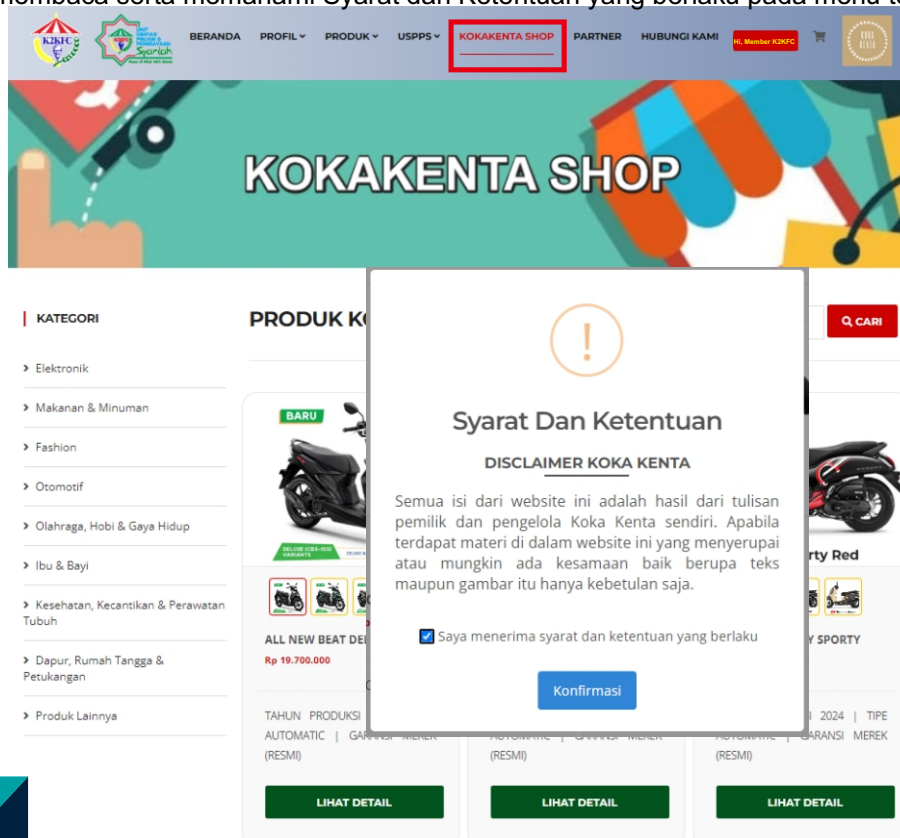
membaca serta memahami Syarat dan Ketentuan yang berlaku pada menu to

K2KFC

BERANDA PROFIL PRODUK USPPS KOKAKENTA SHOP PARTNER HUBUNGI KAMI Hi, Member K2KFC

KOKAKENTA SHOP

KATEGORI

Elektronik
Makanan & Minuman
Fashion
Otomotif
Olahraga, Hobi & Gaya Hidup
Ibu & Bayi
Kesehatan, Kecantikan & Perawatan Tubuh
Dapur, Rumah Tangga & Petukangan
Produk Lainnya

PRODUK K

CARI

BARU

ALL NEW BEAT DE
Rp 19.700.000

rty Red

Y SPORTY

TAHUN PRODUKSI AUTOMATIC | GARANSI MEREK (RESMI)

AUTOMATIC | GARANSI MEREK (RESMI)

2024 | TIPE AUTOMATIC | GARANSI MEREK (RESMI)

LIHAT DETAIL LIHAT DETAIL LIHAT DETAIL

!

Syarat Dan Ketentuan

DISCLAIMER KOKA KENTA

Semua isi dari website ini adalah hasil dari tulisan pemilik dan pengelola Koka Kenta sendiri. Apabila terdapat materi di dalam website ini yang menyerupai atau mungkin ada kesamaan baik berupa teks maupun gambar itu hanya kebetulan saja.

Saya menerima syarat dan ketentuan yang berlaku

Konfirmasi